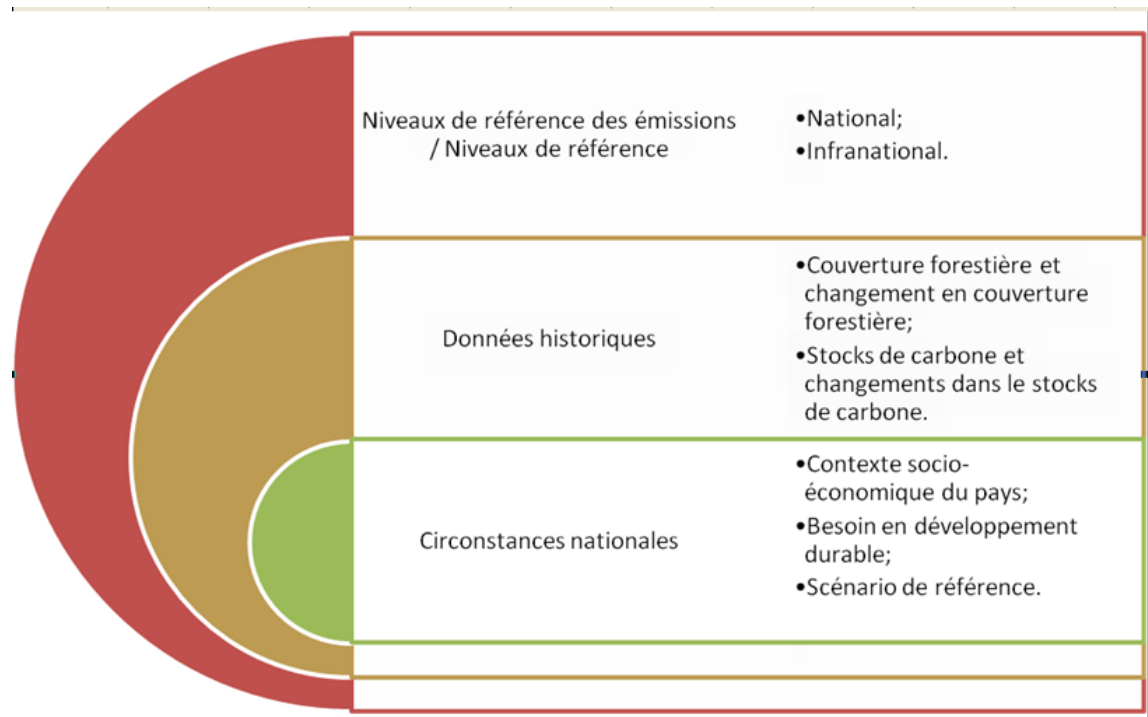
Niveaux de référence des émissions / Niveaux de référence

•National;
•Infranational.

Données historiques

•Couverture forestière et changement en couverture forestière;
•Stocks de carbone et changements dans le stocks de carbone.

Circonstances nationales

•Contexte socio-économique du pays;
•Besoin en développement durable;
•Scénario de référence.